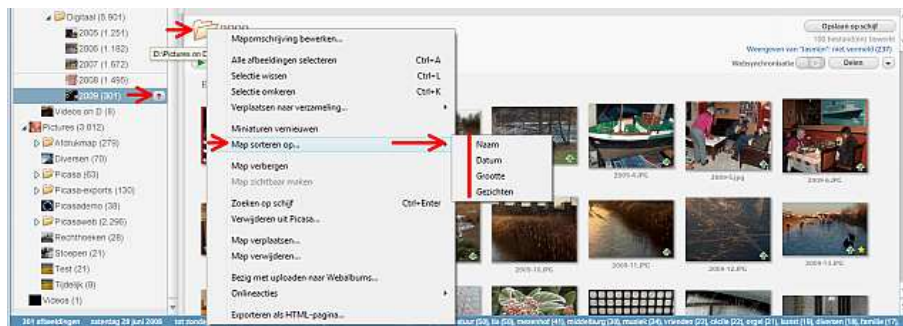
Digitaal (5.901)
2005 (1.251)
2006 (1.182)
2007 (1.672)
2008 (1.495)
2009 (301)
Videos on D (9)
Pictures (3.612)
Afdrukmap (279)
Diversen (70)
Picasa (63)
Picasa-exports (130)
Picasademo (38)
Picasaweb (2.296)
Rechthoeken (28)
Stoepen (21)
Test (21)
Tijdelijk (9)
Videos (1)

D:\Pictures on D

2009

Mapomschrijving bewerken...
Alle afbeeldingen selecteren Ctrl+A
Selectie wissen Ctrl+L
Selectie omkeren Ctrl+K
Verplaatsen naar verzameling...
Miniaturen vernieuwen
Map sorteren op...
Map verbergen
Map zichtbaar maken
Zoeken op schijf Ctrl+Enter
Verwijderen uit Picasa...
Map verplaatsen...
Map verwijderen...
Bezig met uploaden naar Webalbums...
Onlineacties
Exporteren als HTML-pagina...

Naam
Datum
Grootte
Gezichten

Opslaan op schijf
100 bestand(en) bewerkt
Weergeven van 'besnijden' niet vermeld (237)
Websynchronisatie
Delen

2009-6.JPG
2009-5.jpg
2009-6.JPG
2009-15.JPG
2009-11.JPG
2009-12.JPG
2009-13.JPG

301 afbeeldingen zaterdag 28 juni 2008 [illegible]